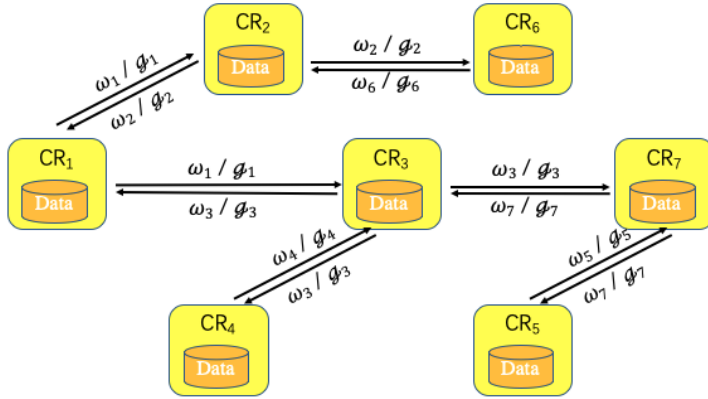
$CR_2$
Data

$CR_6$
Data

$\omega_2$ / $g_2$

$\omega_6$ / $g_6$

$\omega_1$ / $g_1$

$\omega_2$ / $g_2$

$CR_1$
Data

$\omega_1$ / $g_1$

$\omega_3$ / $g_3$

$CR_3$
Data

$\omega_3$ / $g_3$

$\omega_7$ / $g_7$

$CR_7$
Data

$\omega_4$ / $g_4$

$\omega_3$ / $g_3$

$\omega_5$ / $g_5$

$\omega_7$ / $g_7$

$CR_4$
Data

$CR_5$
Data